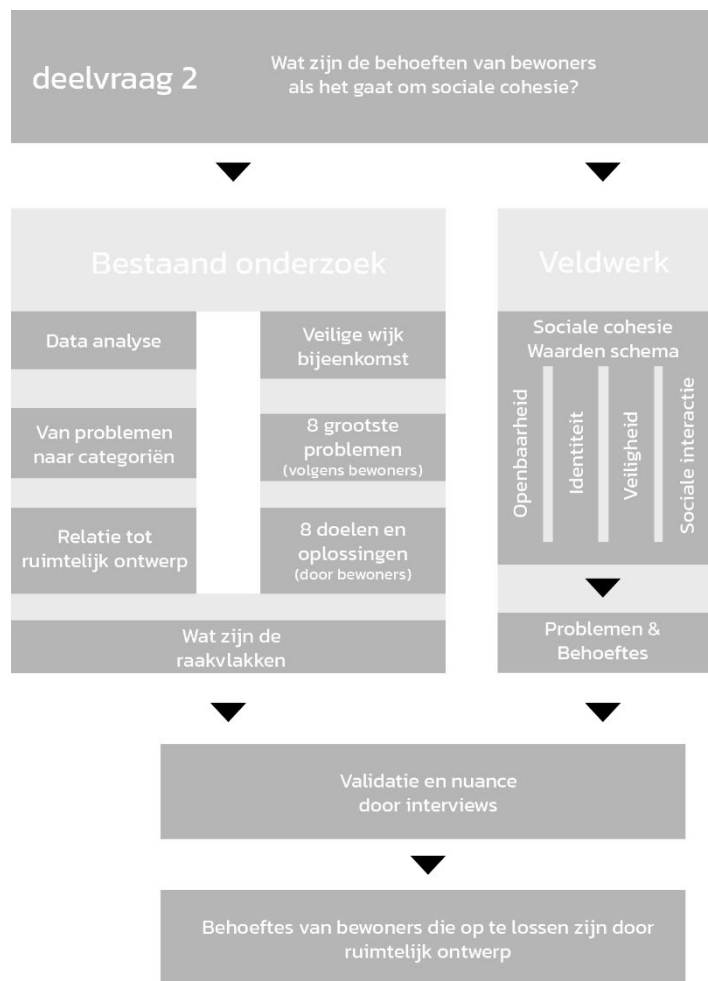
deelvraag 2

Wat zijn de behoeften van bewoners als het gaat om sociale cohesie?

Bestaand onderzoek

Data analyse

Van problemen naar categoriën

Relatie tot ruimtelijk ontwerp

Veilige wijk bijeenkomst

8 grootste problemen (volgens bewoners)

8 doelen en oplossingen (door bewoners)

Wat zijn de raakvlakken

Veldwerk

Sociale cohesie Waarden schema

Openbaarheid

Identiteit

Veiligheid

Sociale interactie

Problemen & Behoeftes

Validatie en nuance door interviews

Behoeftes van bewoners die op te lossen zijn door ruimtelijk ontwerp